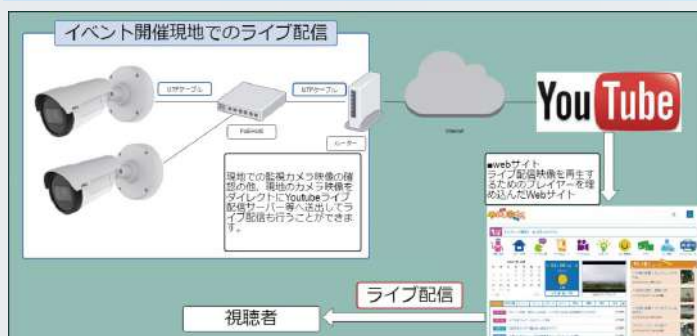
イベント開催現地でのライブ配信

UTPケーブル

UTPケーブル

PoE-HUB

ルーター

Internet

YouTube

現地での監視カメラ映像の確認の他、現地のカメラ映像をダイレクトにYoutubeライブ配信サーバー等へ送出してライブ配信も行うことができます。

■webサイト
ライブ配信映像を再生するためのプレイヤーを埋め込んだWebサイト

ライブ配信

視聴者